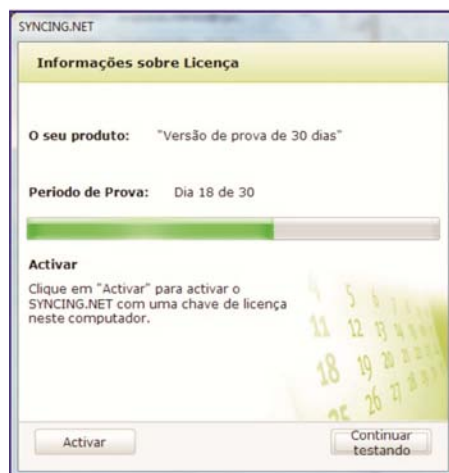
SYNCING.NET

Informações sobre Licença

O seu produto: "Versão de prova de 30 dias"

Periodo de Prova: Dia 18 de 30

Activar

Clique em "Activar" para activar o SYNCING.NET com uma chave de licença neste computador.

Activar

Continuar testando